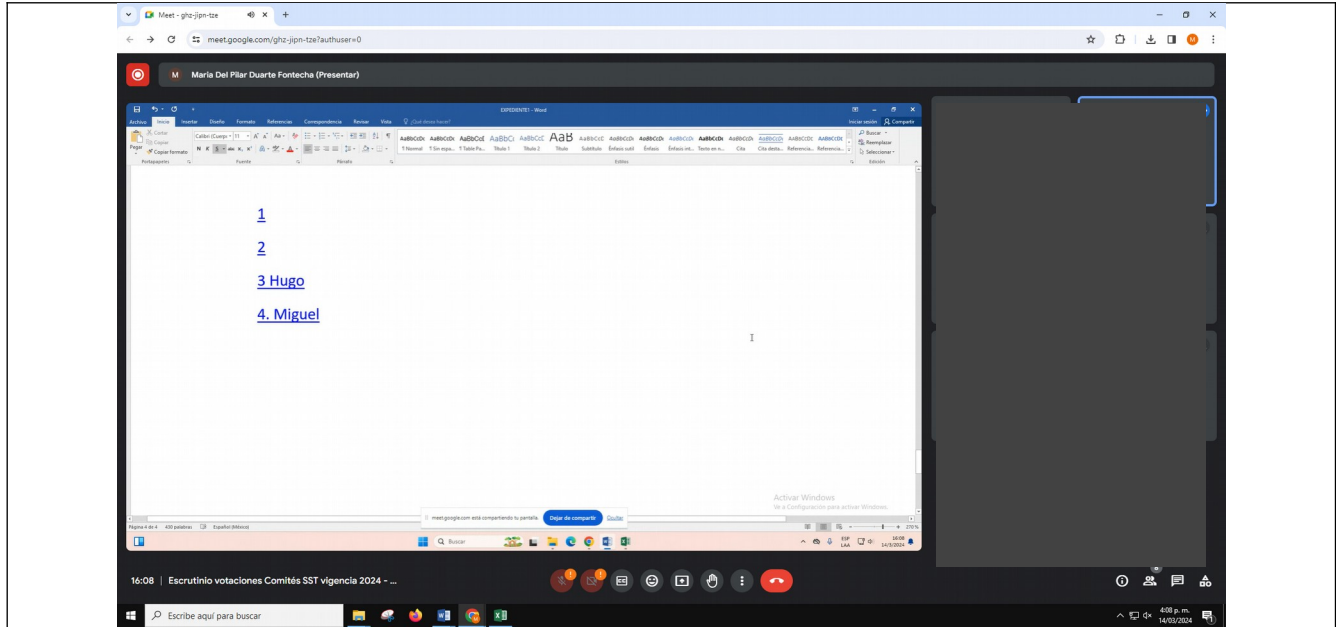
Meet - ghz-jipn-tze

meet.google.com/ghz-jipn-tze?authuser=0

M Maria Del Pilar Duarte Fontecha (Presentar)

EXPEDIENTE1 - Word

Archivo Inicio Insertar Diseño Formato Referencias Correspondencia Revisar Vista ¿Qué desea hacer?

Iniciar sesión Compartir

Cortar Copiar Pegar Copiar formato Portapapeles

Calibri (Cuerpo) 11 Fuente

Párrafo

AaBbCcDc AaBbCcDc AaBbCcE AaBbCc AaBbCcC AaB AaBbCcC AaBbCcDc AaBbCcDc AaBbCcDc AaBbCcDc AaBbCcDc AaBbCcDc AaBbCcDc AaBbCcDc

¶ Normal ¶ Sin espa... ¶ Table Pa... Título 1 Título 2 Título Subtítulo Énfasis sutil Énfasis Énfasis int... Texto en n... Cita Cita desta... Referencia... Referencia...

Estilos

Buscar Reemplazar Seleccionar Edición

1

2

3 Hugo

4. Miguel

Activar Windows
Ve a Configuración para activar Windows.

Página 4 de 4 430 palabras Español (México)

meet.google.com está compartiendo tu pantalla. Dejar de compartir Ocultar

Buscar

ESP LAA 16:08 14/3/2024

16:08 | Escrutinio votaciones Comités SST vigencia 2024 - ...

Escribe aquí para buscar

4:08 p. m. 14/03/2024